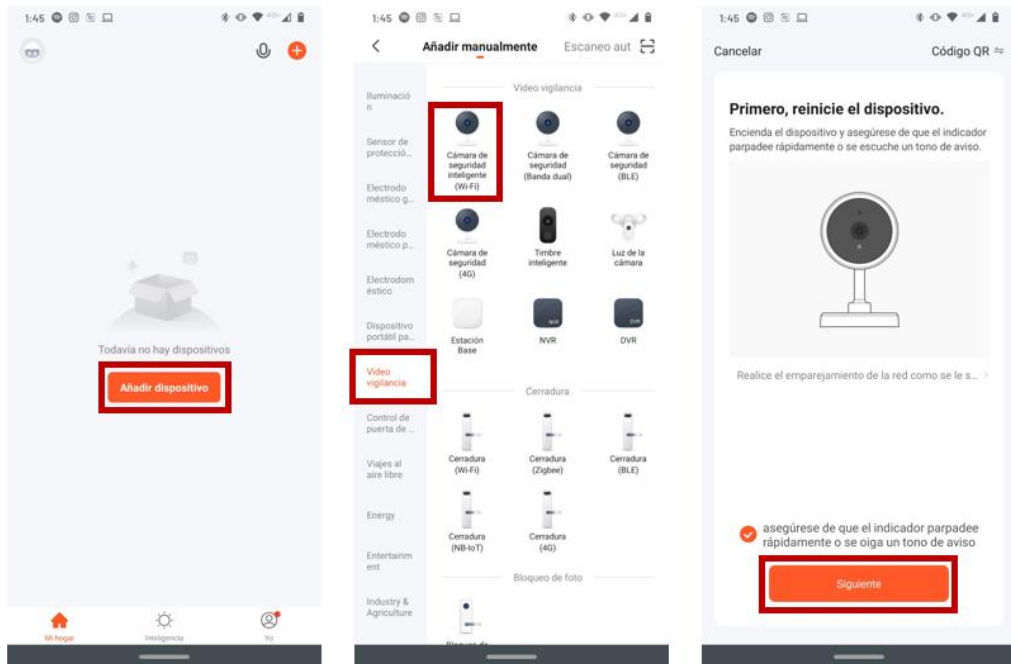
1:45

Todavía no hay dispositivos

Añadir dispositivo

Mi hogar
Inteligencia
Yo

1:45

Añadir manualmente
Escaneo aut

Iluminació n
Sensor de protecció...
Electrodo méstico g...
Electrodo méstico p...
Electrodom éstico
Dispositivo portátil pa...
Video vigilancia
Control de puerta de ...
Viajes al aire libre
Energy
Entertainm ent
Industry & Agriculture

Video vigilancia

Cámara de seguridad inteligente (Wi-Fi)
Cámara de seguridad (Banda dual)
Cámara de seguridad (BLE)
Cámara de seguridad (4G)
Timbre inteligente
Luz de la cámara
Estación Base
NVR
DVR

Cerradura

Cerradura (Wi-Fi)
Cerradura (Zigbee)
Cerradura (BLE)
Cerradura (NB-IoT)
Cerradura (4G)

Bloqueo de foto

Bloqueo de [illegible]

1:45

Cancelar
Código QR

Primero, reinicie el dispositivo.

Encienda el dispositivo y asegúrese de que el indicador parpadee rápidamente o se escuche un tono de aviso.

Realice el emparejamiento de la red como se le s...

asegúrese de que el indicador parpadee rápidamente o se oiga un tono de aviso

Siguiente